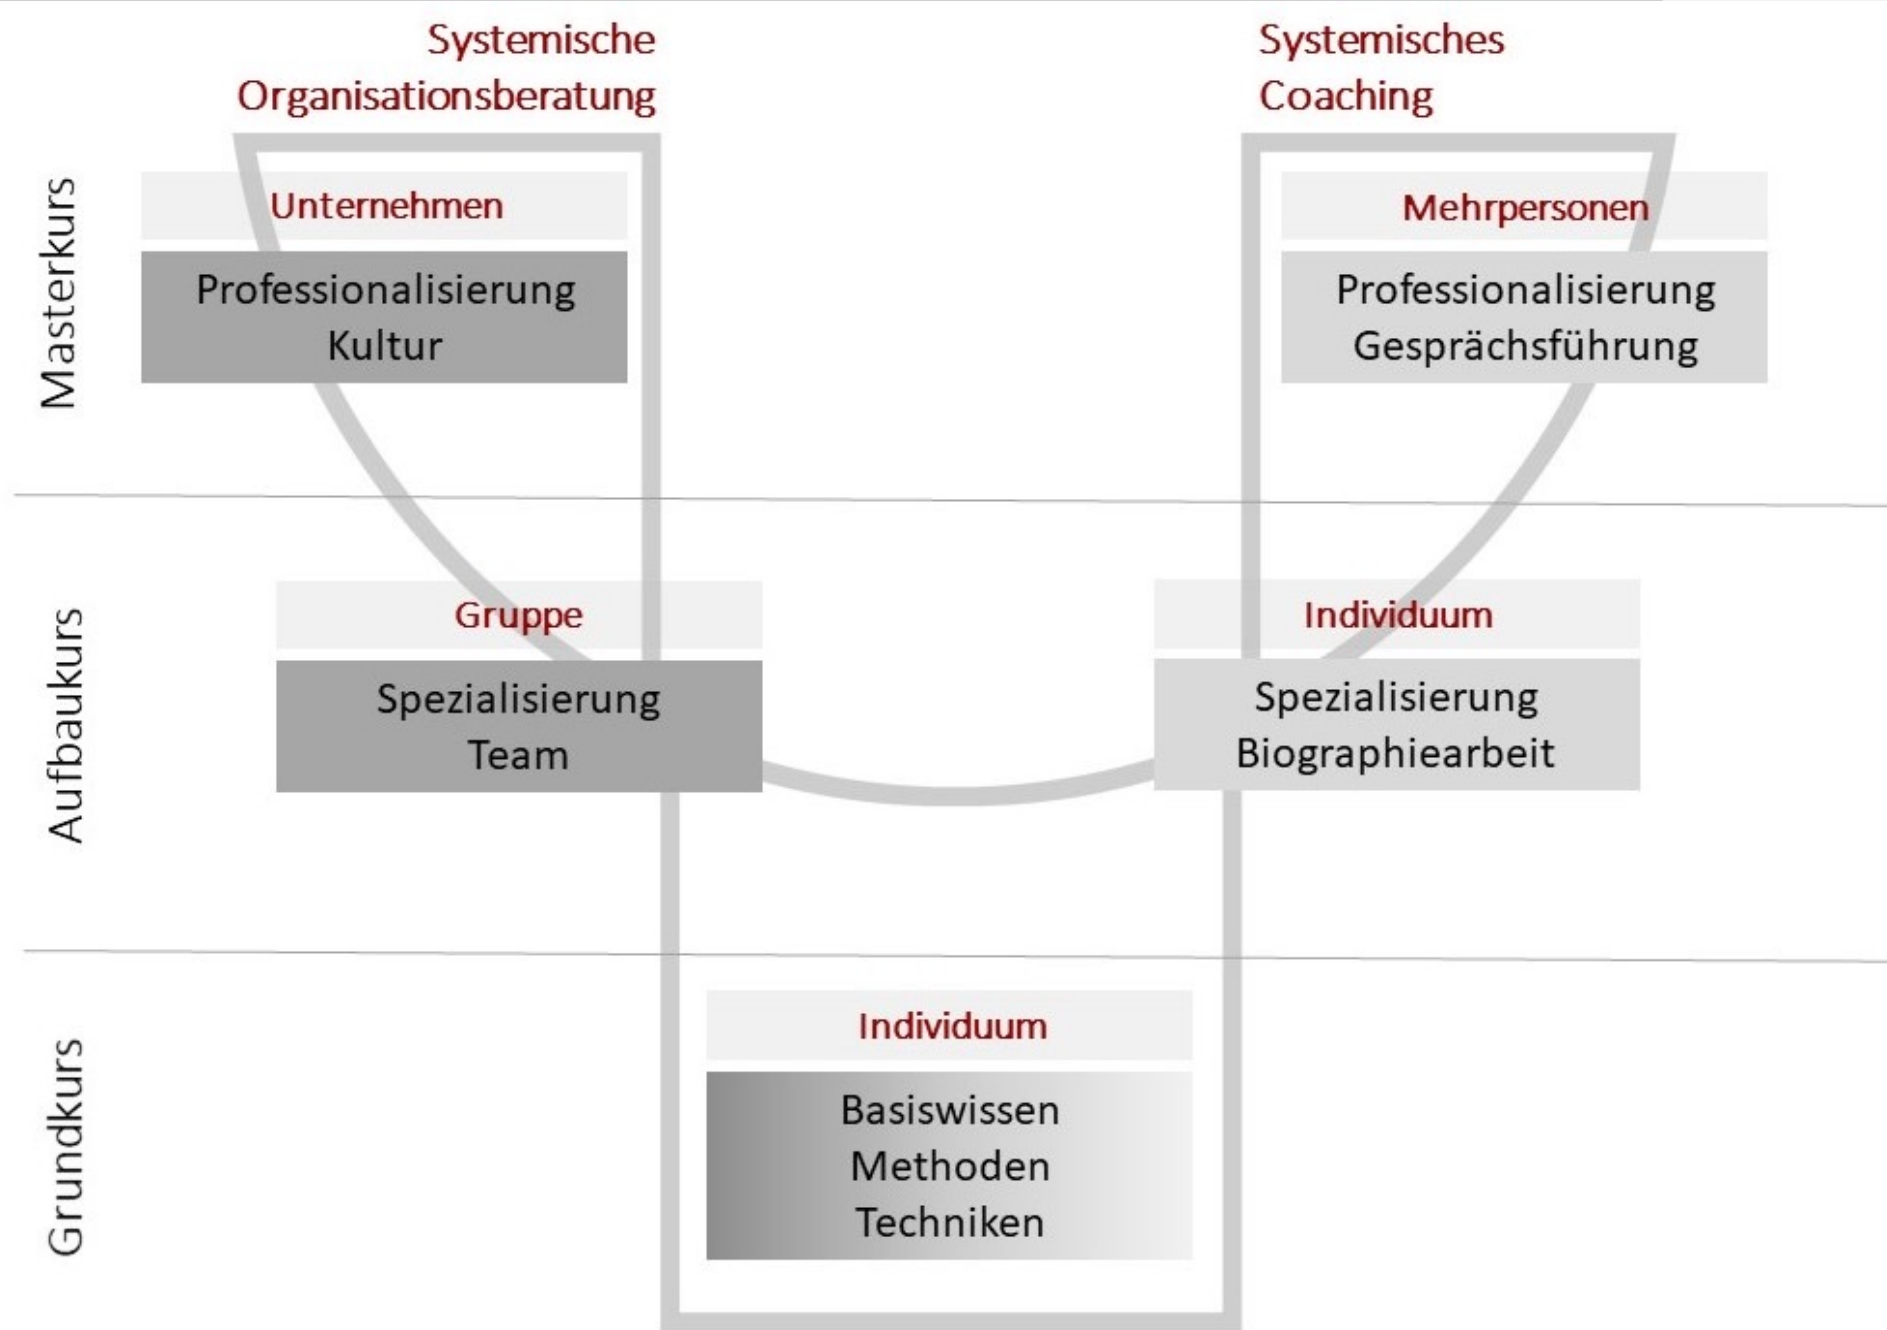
Systemische Organisationsberatung

Systemisches Coaching

Masterkurs

Unternehmen

Professionalisierung
Kultur

Mehrpersonen

Professionalisierung
Gesprächsführung

Aufbaukurs

Gruppe

Spezialisierung
Team

Individuum

Spezialisierung
Biographiearbeit

Grundkurs

Individuum

Basiswissen
Methoden
Techniken